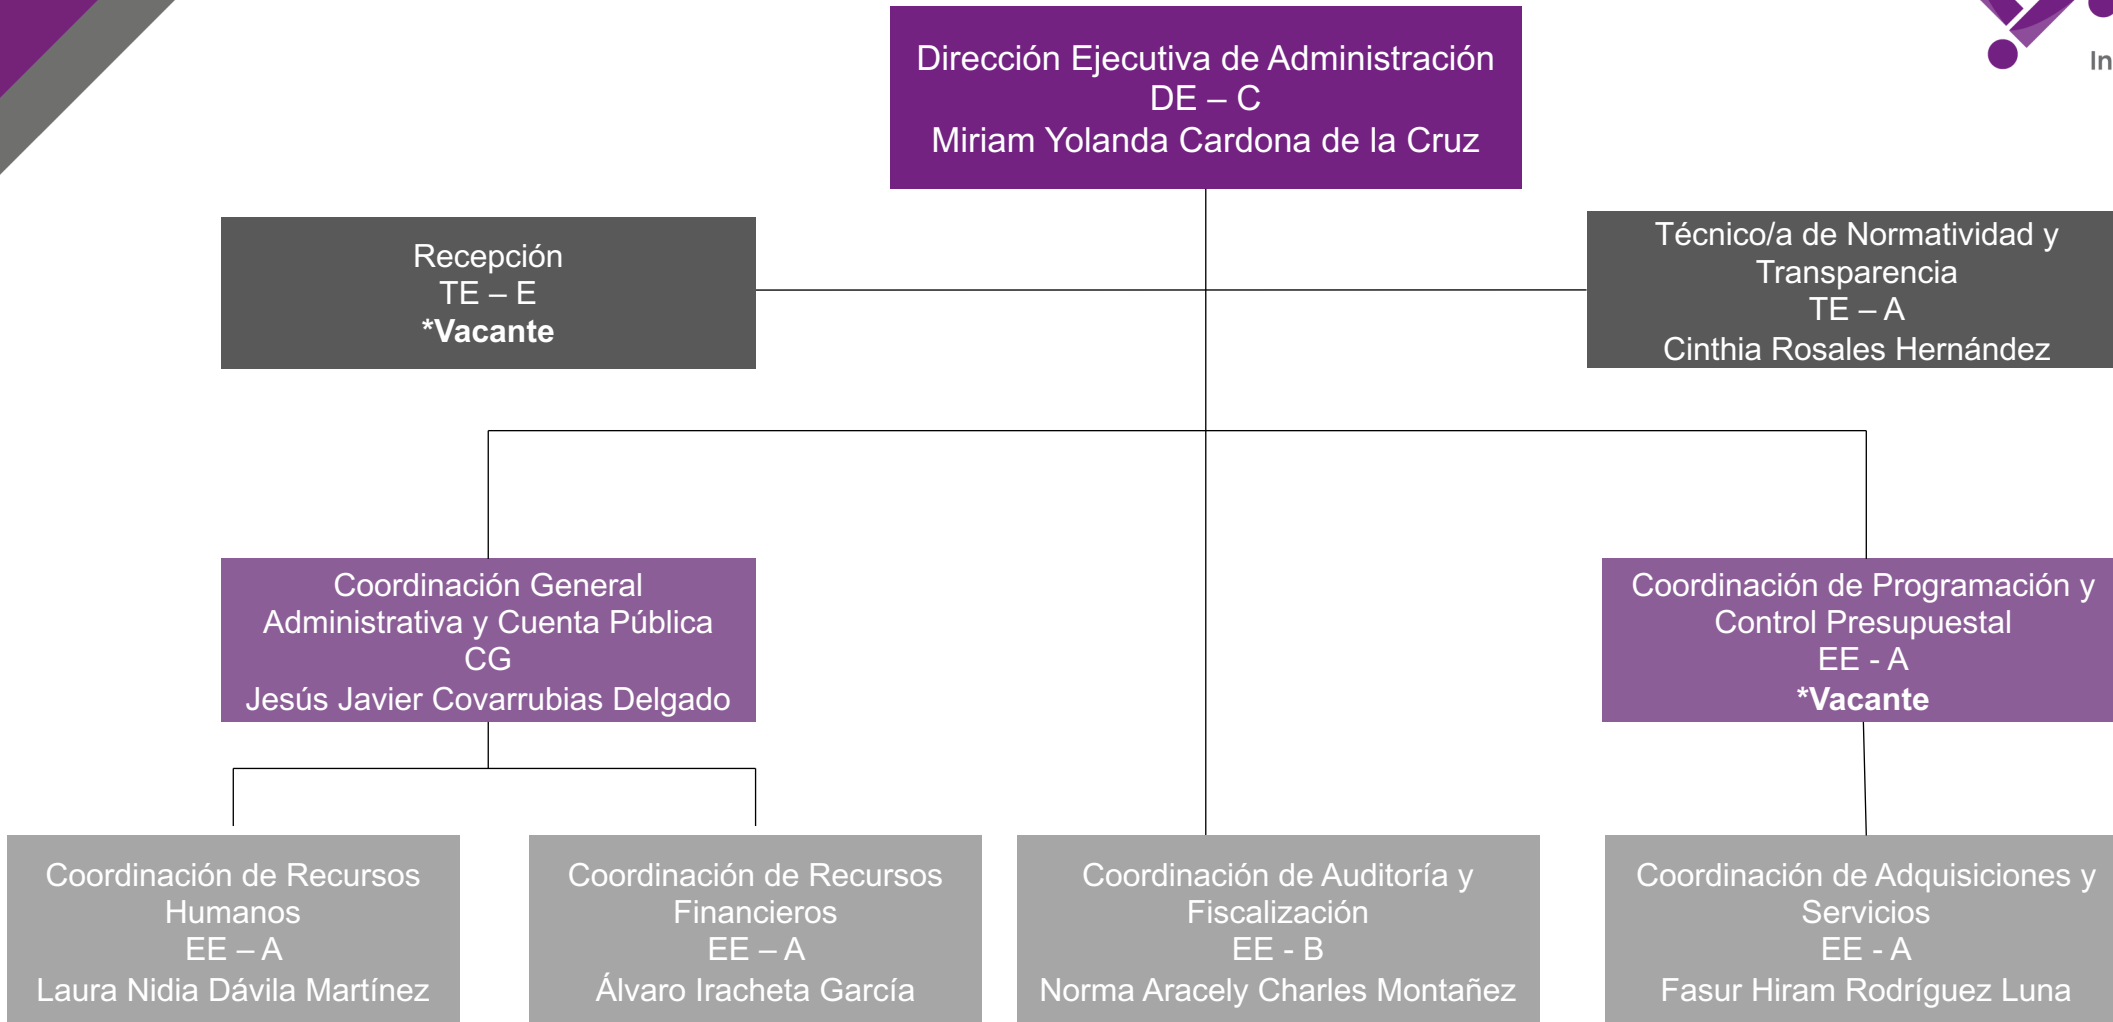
In

Dirección Ejecutiva de Administración
DE – C
Miriam Yolanda Cardona de la Cruz

Recepción
TE – E
*Vacante

Técnico/a de Normatividad y Transparencia
TE – A
Cinthia Rosales Hernández

Coordinación General Administrativa y Cuenta Pública
CG
Jesús Javier Covarrubias Delgado

Coordinación de Programación y Control Presupuestal
EE - A
*Vacante

Coordinación de Recursos Humanos
EE – A
Laura Nidia Dávila Martínez

Coordinación de Recursos Financieros
EE – A
Álvaro Iracheta García

Coordinación de Auditoría y Fiscalización
EE - B
Norma Aracely Charles Montañez

Coordinación de Adquisiciones y Servicios
EE - A
Fasur Hiram Rodríguez Luna